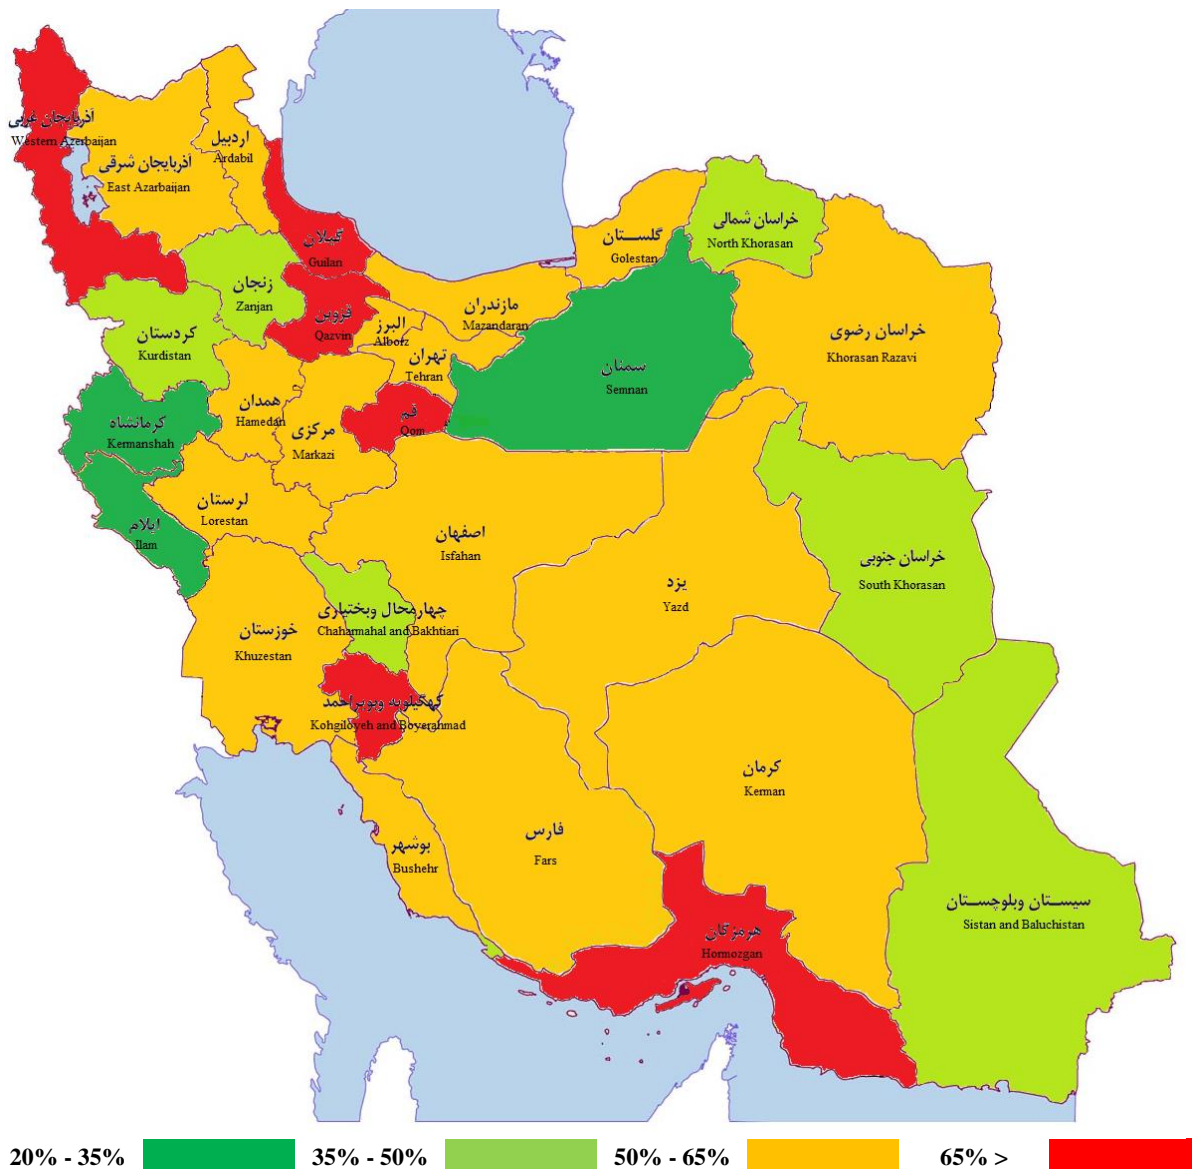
آذربایجان غربی
Western Azerbaijan
اردبیل
Ardabil
آذربایجان شرقی
East Azarbaijan
گیلان
Guilan
زنجان
Zanjan
قزوین
Qazvin
گلستان
Golestan
خراسان شمالی
North Khorasan
کردستان
Kurdistan
البرز
Alborz
مازندران
Mazandaran
خراسان رضوی
Khorasan Razavi
تهران
Tehran
سمنان
Semnan
همدان
Hamedan
کرمانشاه
Kermanshah
قم
Qom
مرکزی
Markazi
لرستان
Lorestan
اصفهان
Isfahan
ایلام
Ilam
خراسان جنوبی
South Khorasan
یزد
Yazd
چهارمحال وبختیاری
Chaharmahal and Bakhtiari
خوزستان
Khuzestan
کهگیلویه وبویراحمد
Kohgiloyeh and Boyerahmad
کرمان
Kerman
فارس
Fars
بوشهر
Bushehr
سیستان وبلوچستان
Sistan and Baluchistan
هرمزگان
Hormozgan

20% - 35%
35% - 50%
50% - 65%
65% >